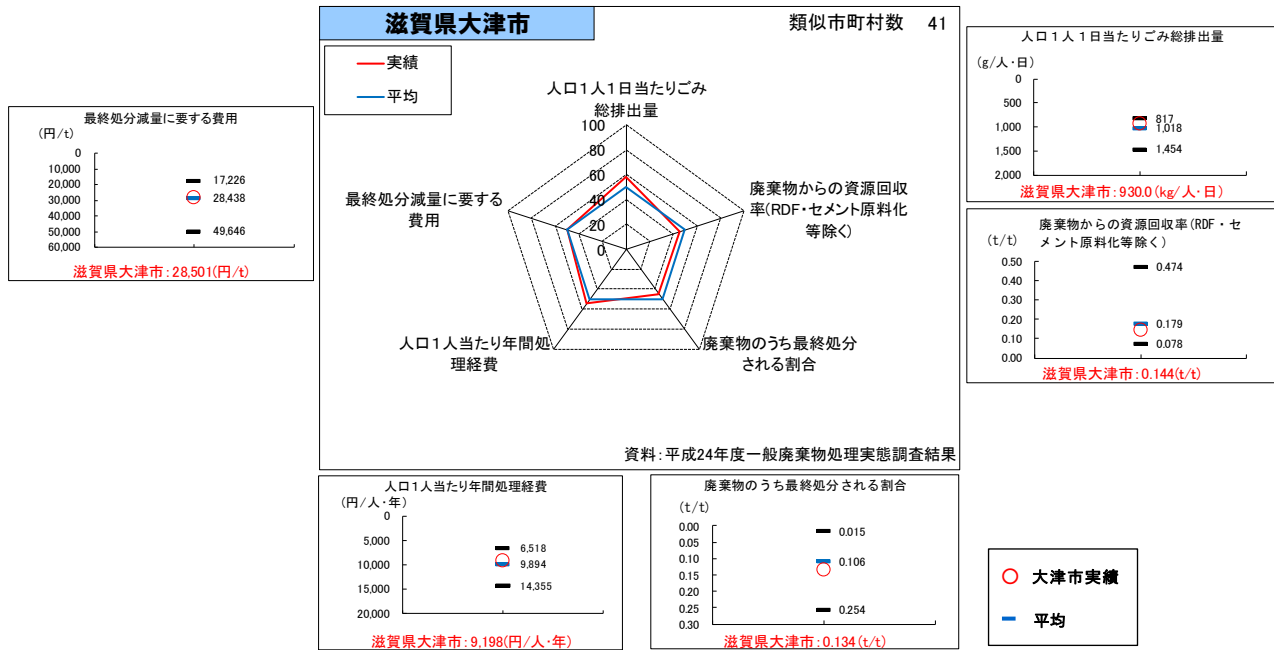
滋賀県大津市

類似市町村数　41

実績
平均

人口1人1日当たりごみ総排出量

100
80
60
40
20
0

廃棄物からの資源回収率(RDF・セメント原料化等除く)

廃棄物のうち最終処分される割合

人口1人当たり年間処理経費

最終処分減量に要する費用

資料：平成24年度一般廃棄物処理実態調査結果

最終処分減量に要する費用
(円/t)
0
10,000
20,000
30,000
40,000
50,000
60,000
17,226
28,438
49,646
滋賀県大津市：28,501(円/t)

人口１人１日当たりごみ総排出量
(g/人・日)
0
500
1,000
1,500
2,000
817
1,018
1,454
滋賀県大津市：930.0(kg/人・日)

廃棄物からの資源回収率(RDF・セメント原料化等除く)
(t/t)
0.50
0.40
0.30
0.20
0.10
0.00
0.474
0.179
0.078
滋賀県大津市：0.144(t/t)

人口1人当たり年間処理経費
(円/人・年)
0
5,000
10,000
15,000
20,000
6,518
9,894
14,355
滋賀県大津市：9,198(円/人・年)

廃棄物のうち最終処分される割合
(t/t)
0.00
0.05
0.10
0.15
0.20
0.25
0.30
0.015
0.106
0.254
滋賀県大津市：0.134(t/t)

大津市実績
平均